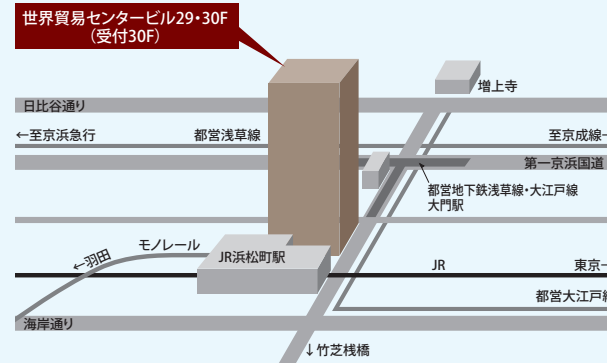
世界貿易センタービル29・30F
(受付30F)

増上寺

日比谷通り

←至京浜急行

都営浅草線

至京成線→

第一京浜国道

都営地下鉄浅草線・大江戸線
大門駅

モノレール

←羽田

JR浜松町駅

JR

東京→

都営大江戸線

海岸通り

↓竹芝桟橋